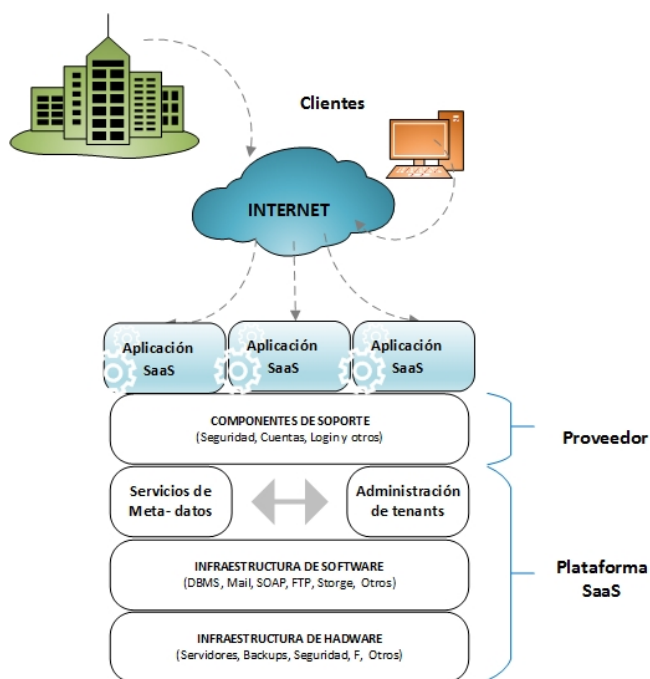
Clientes

INTERNET

Aplicación SaaS

Aplicación SaaS

Aplicación SaaS

COMPONENTES DE SOPORTE
(Seguridad, Cuentas, Login y otros)

Proveedor

Servicios de Meta- datos

Administración de tenants

INFRAESTRUCTURA DE SOFTWARE
(DBMS, Mail, SOAP, FTP, Storge, Otros)

Plataforma SaaS

INFRAESTRUCTURA DE HADWARE
(Servidores, Backups, Seguridad, F, Otros)